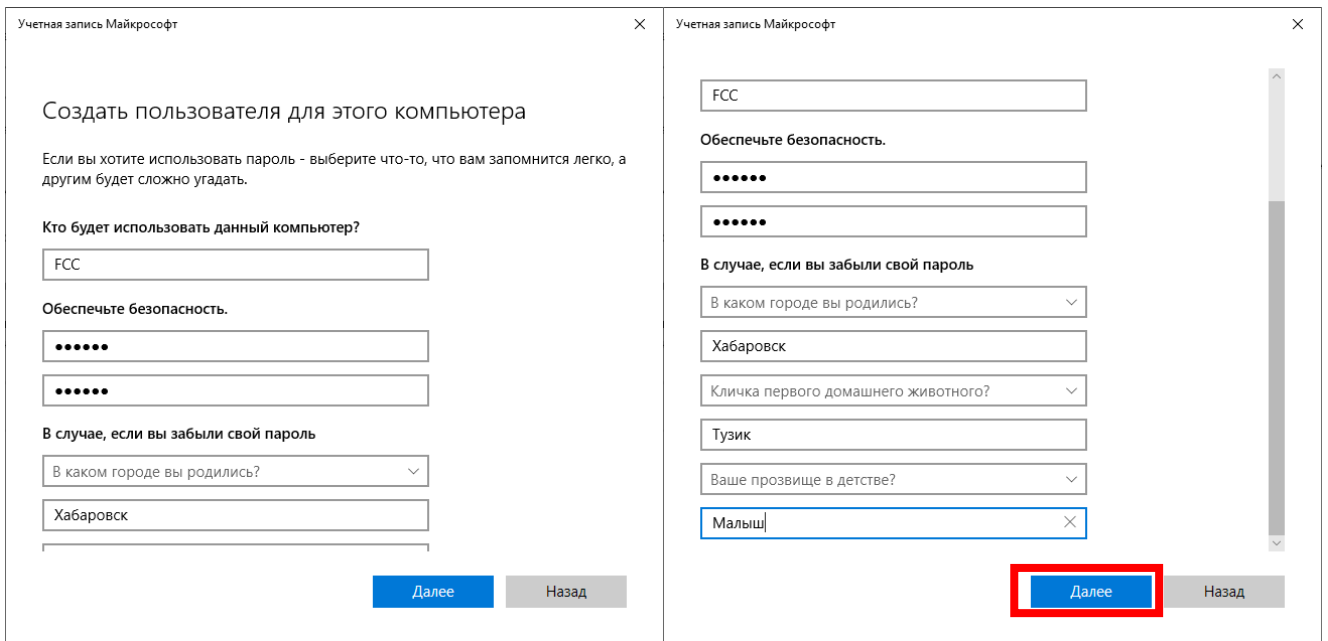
Учетная запись Майкрософт
×

Создать пользователя для этого компьютера

Если вы хотите использовать пароль - выберите что-то, что вам запомнится легко, а другим будет сложно угадать.

Кто будет использовать данный компьютер?

FCC

Обеспечьте безопасность.

••••••

••••••

В случае, если вы забыли свой пароль

В каком городе вы родились?

Хабаровск

Далее
Назад

Учетная запись Майкрософт
×

FCC

Обеспечьте безопасность.

••••••

••••••

В случае, если вы забыли свой пароль

В каком городе вы родились?

Хабаровск

Кличка первого домашнего животного?

Тузик

Ваше прозвище в детстве?

Малыш

Далее
Назад